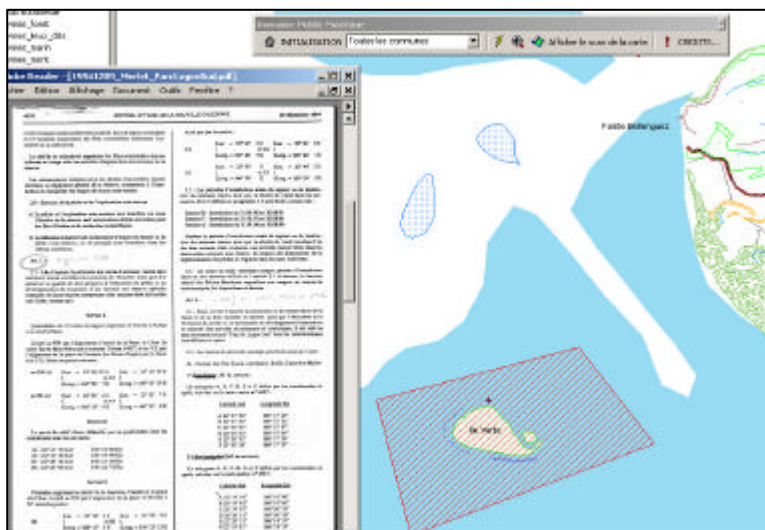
vesc_foret
vesc_feux_dts
vesc_marin
vesc_marit

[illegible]
INITIALISATION  Toutes les communes  Afficher le zoom de la carte  CREDITS...

Adobe Reader - [19961205_Moriet_Parc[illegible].pdf]
ier  Edition  Affichage  Document  Outils  Fenêtre  ?

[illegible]

Pointe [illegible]

Ile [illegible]